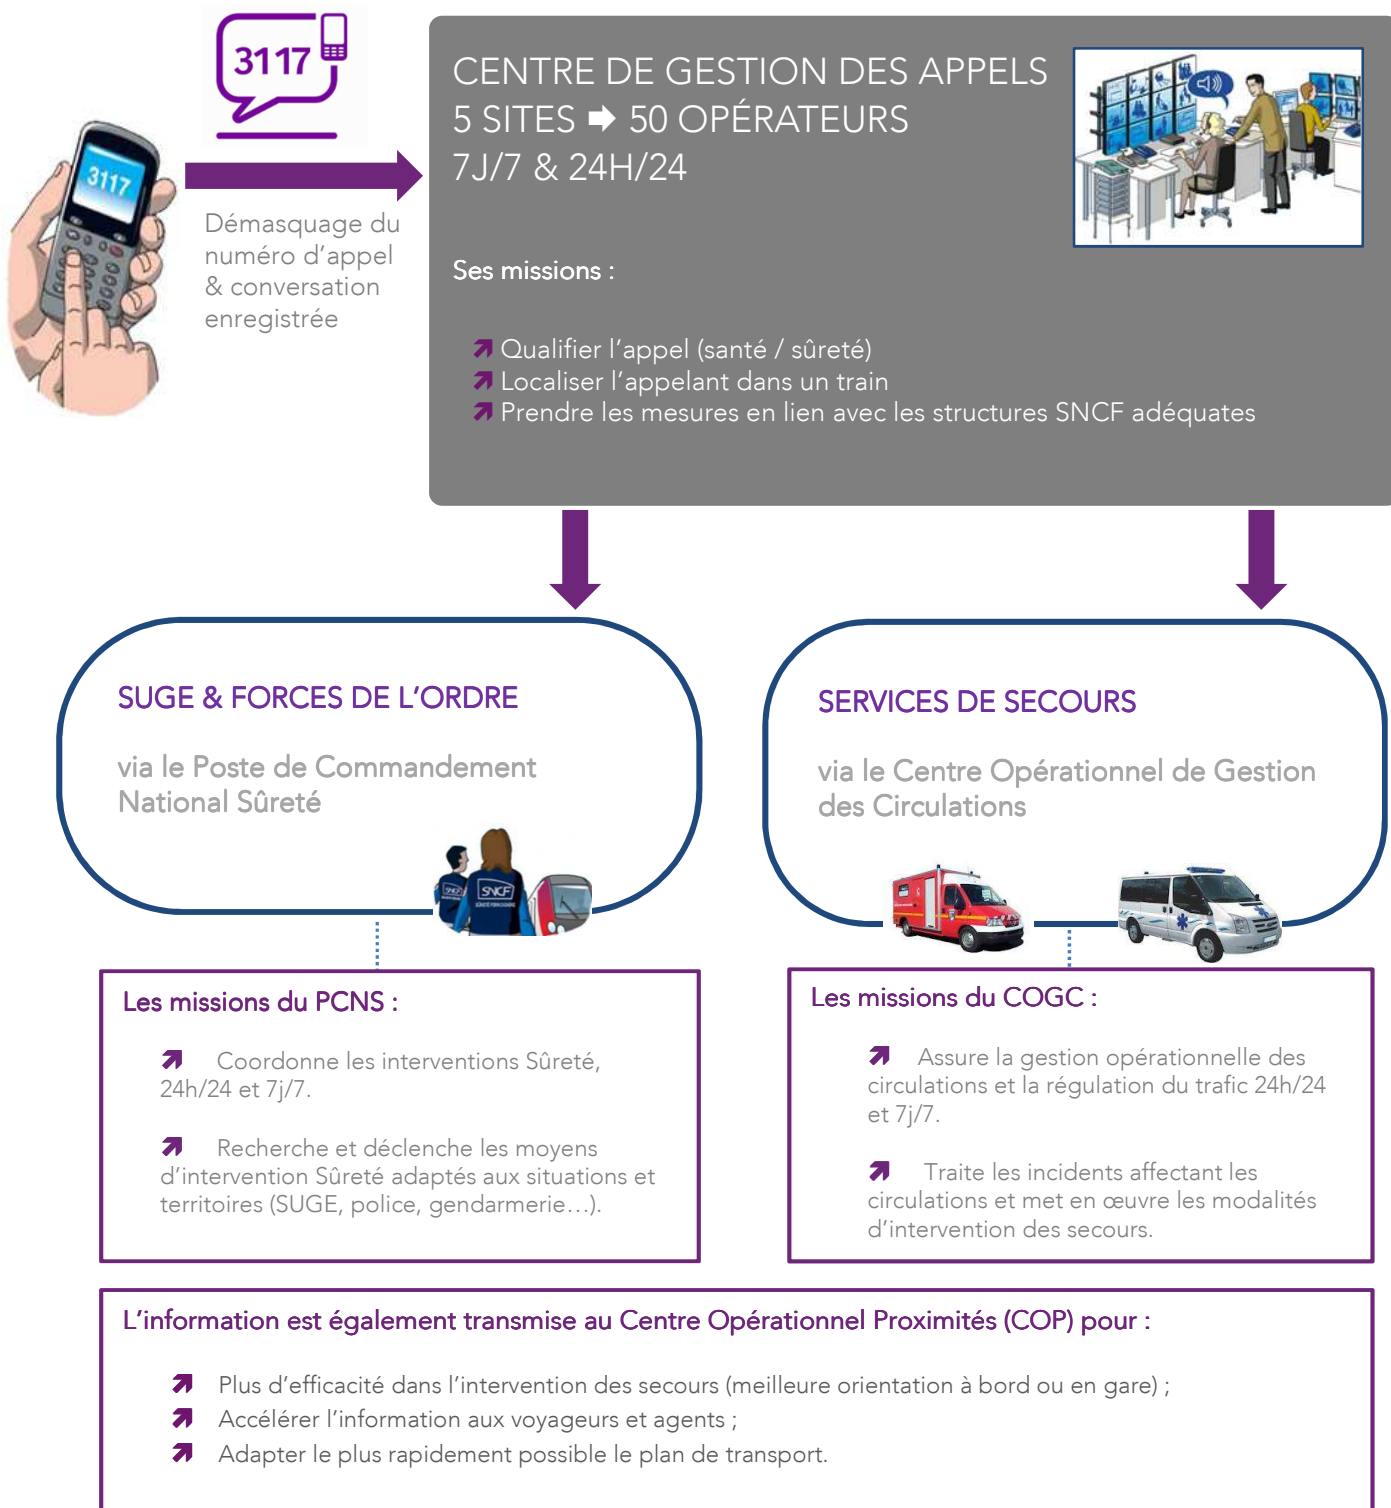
3117

3117

Démasquage du numéro d'appel & conversation enregistrée

CENTRE DE GESTION DES APPELS
5 SITES ➡ 50 OPÉRATEURS
7J/7 & 24H/24

Ses missions :

➚ Qualifier l'appel (santé / sûreté)
➚ Localiser l'appelant dans un train
➚ Prendre les mesures en lien avec les structures SNCF adéquates

SUGE & FORCES DE L'ORDRE

via le Poste de Commandement National Sûreté

SNCF

SNCF

SERVICES DE SECOURS

via le Centre Opérationnel de Gestion des Circulations

Les missions du PCNS :

➚ Coordonne les interventions Sûreté, 24h/24 et 7j/7.

➚ Recherche et déclenche les moyens d'intervention Sûreté adaptés aux situations et territoires (SUGE, police, gendarmerie…).

Les missions du COGC :

➚ Assure la gestion opérationnelle des circulations et la régulation du trafic 24h/24 et 7j/7.

➚ Traite les incidents affectant les circulations et met en œuvre les modalités d'intervention des secours.

L'information est également transmise au Centre Opérationnel Proximités (COP) pour :

➚ Plus d'efficacité dans l'intervention des secours (meilleure orientation à bord ou en gare) ;
➚ Accélérer l'information aux voyageurs et agents ;
➚ Adapter le plus rapidement possible le plan de transport.